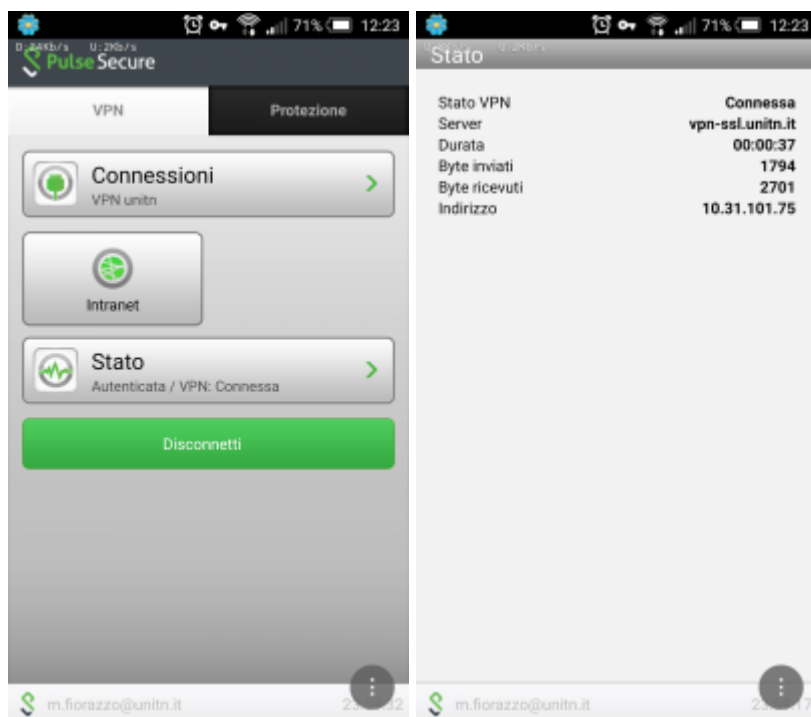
71% 12:23
D:34Kb/s U:2Kb/s
Pulse Secure

VPN
Protezione

Connessioni
VPN unitn

Intranet

Stato
Autenticata / VPN: Connessa

Disconnetti

m.fiorazzo@unitn.it
23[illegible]32

71% 12:23
Stato

| | |
|---|---|
| Stato VPN | Connessa |
| Server | vpn-ssl.unitn.it |
| Durata | 00:00:37 |
| Byte inviati | 1794 |
| Byte ricevuti | 2701 |
| Indirizzo | 10.31.101.75 |

m.fiorazzo@unitn.it
23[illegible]7